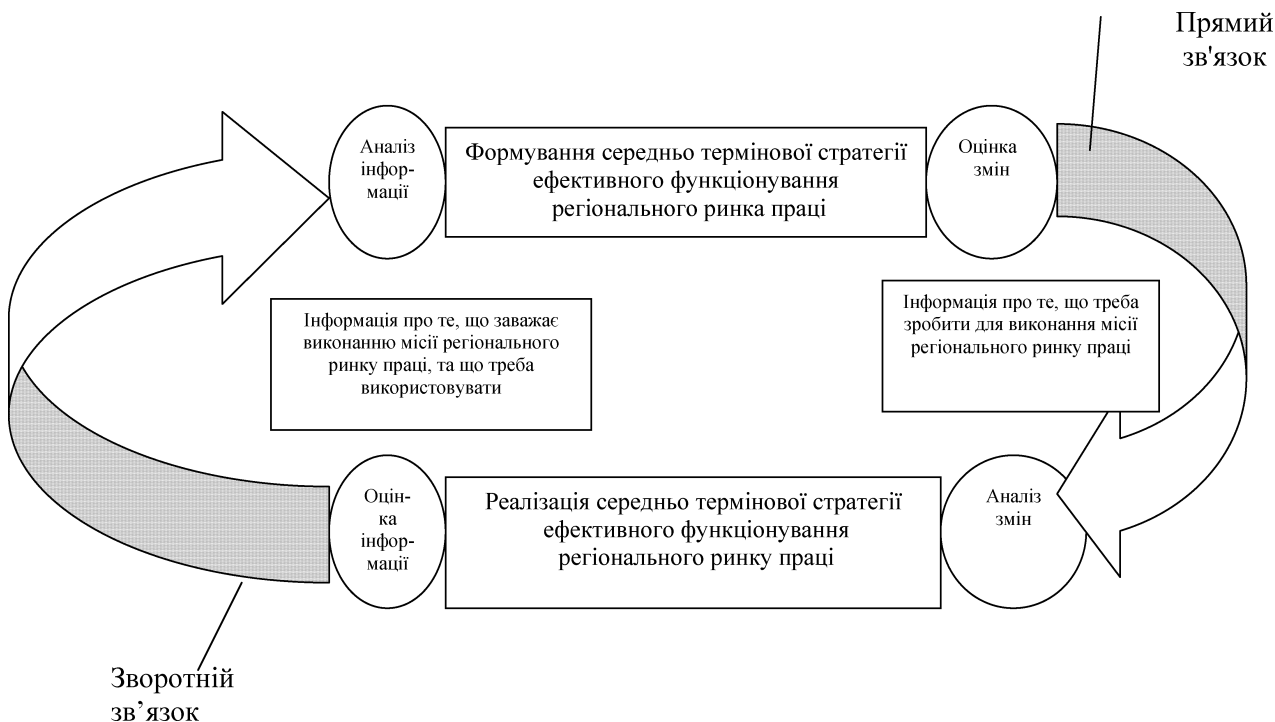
Прямий зв'язок

Аналіз інфор-мації

Формування середньо термінової стратегії ефективного функціонування регіонального ринка праці

Оцінка змін

Інформація про те, що заважає виконанню місії регіонального ринку праці, та що треба використовувати

Інформація про те, що треба зробити для виконання місії регіонального ринку праці

Оцін-ка інфор-мації

Реалізація середньо термінової стратегії ефективного функціонування регіонального ринку праці

Аналіз змін

Зворотній зв’язок